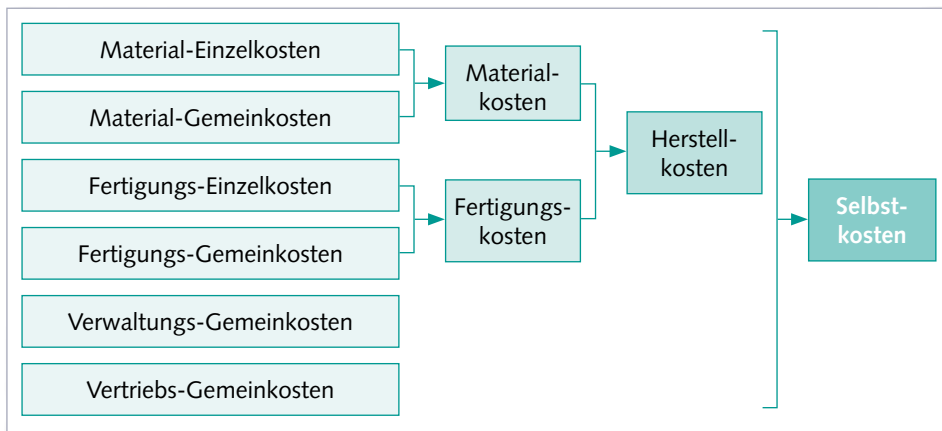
Material-Einzelkosten

Material-Gemeinkosten

Material-kosten

Fertigungs-Einzelkosten

Fertigungs-Gemeinkosten

Fertigungs-kosten

Herstell-kosten

Verwaltungs-Gemeinkosten

Vertriebs-Gemeinkosten

Selbst-kosten